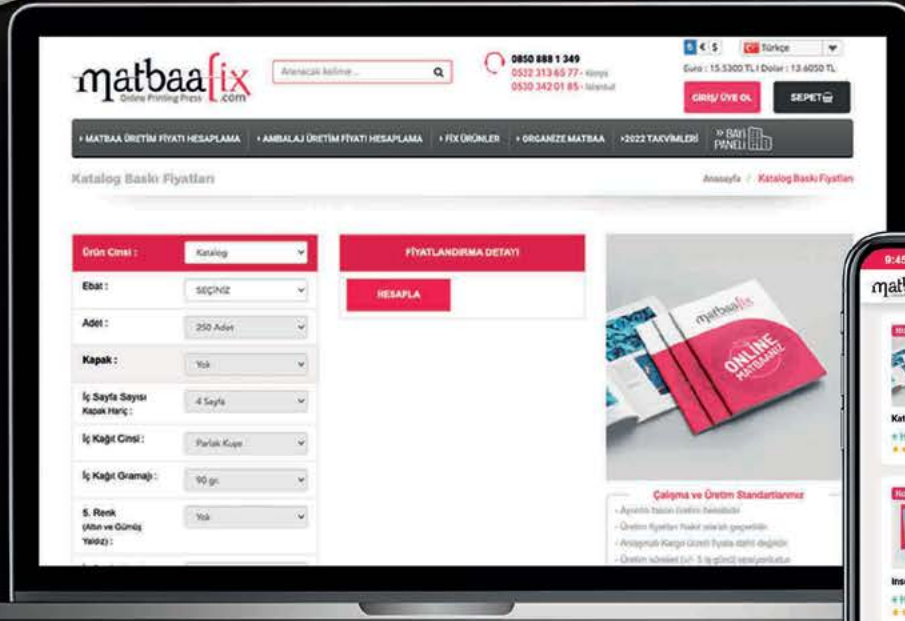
matbaafix
Online Printing Press .com

Aranacak kelime...

0850 888 1 349
0532 313 65 77 - Konya
0530 342 01 85 - İstanbul

$ € $ Türkçe
Euro : 15.5300 TL | Dolar : 13.6050 TL

GİRİŞ/ ÜYE OL
SEPET

› MATBAA ÜRETİM FİYATI HESAPLAMA › AMBALAJ ÜRETİM FİYATI HESAPLAMA › FİX ÜRÜNLER › ORGANİZE MATBAA › 2022 TAKVİMLERİ » BAYİ PANELİ

Katalog Baskı Fiyatları

Anasayfa / Katalog Baskı Fiyatları

| Ürün Cinsi : | Katalog |
|---|---|
| Ebat : | SEÇİNİZ |
| Adet : | 250 Adet |
| Kapak : | Yok |
| İç Sayfa Sayısı Kapak Hariç : | 4 Sayfa |
| İç Kağıt Cinsi : | Parlak Kuşe |
| İç Kağıt Gramajı : | 90 gr. |
| 5. Renk (Altın ve Gümüş Yaldız) : | Yok |

FİYATLANDIRMA DETAYI

HESAPLA

matbaafix
ONLINE MATBAANIZ

Çalışma ve Üretim Standartlarımız
- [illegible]
- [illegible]
- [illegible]
- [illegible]

9:4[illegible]
mat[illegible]
Kat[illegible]
Ins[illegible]